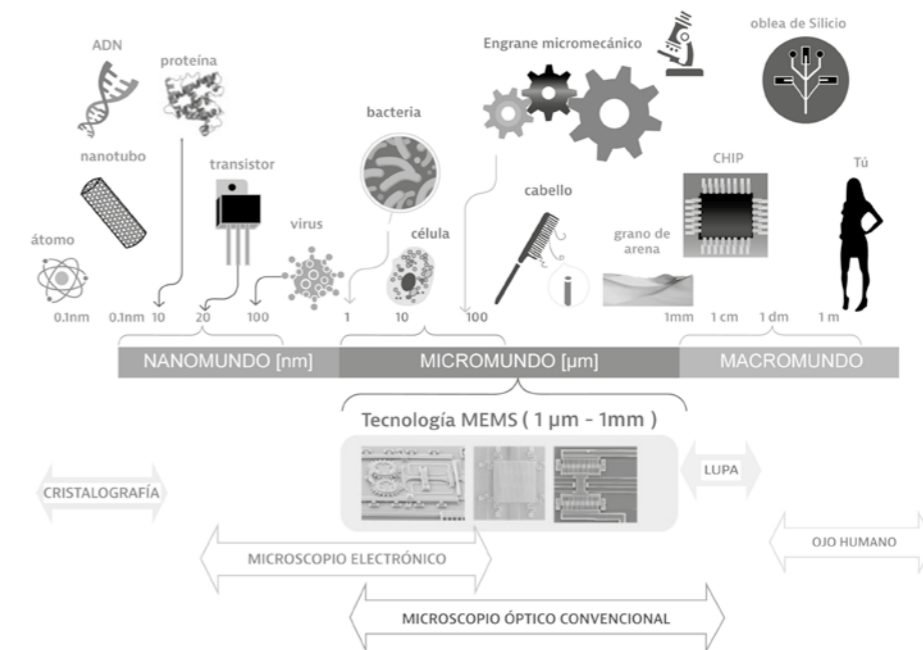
ADN
proteína
nanotubo
transistor
virus
bacteria
célula
Engrane micromecánico
oblea de Silicio
cabello
grano de arena
CHIP
Tú
átomo

0.1nm 0.1nm 10 20 100 1 10 100 1mm 1 cm 1 dm 1 m

NANOMUNDO [nm]
MICROMUNDO [µm]
MACROMUNDO

Tecnología MEMS ( 1 µm - 1mm )

CRISTALOGRAFÍA
LUPA
OJO HUMANO
MICROSCOPIO ELECTRÓNICO
MICROSCOPIO ÓPTICO CONVENCIONAL